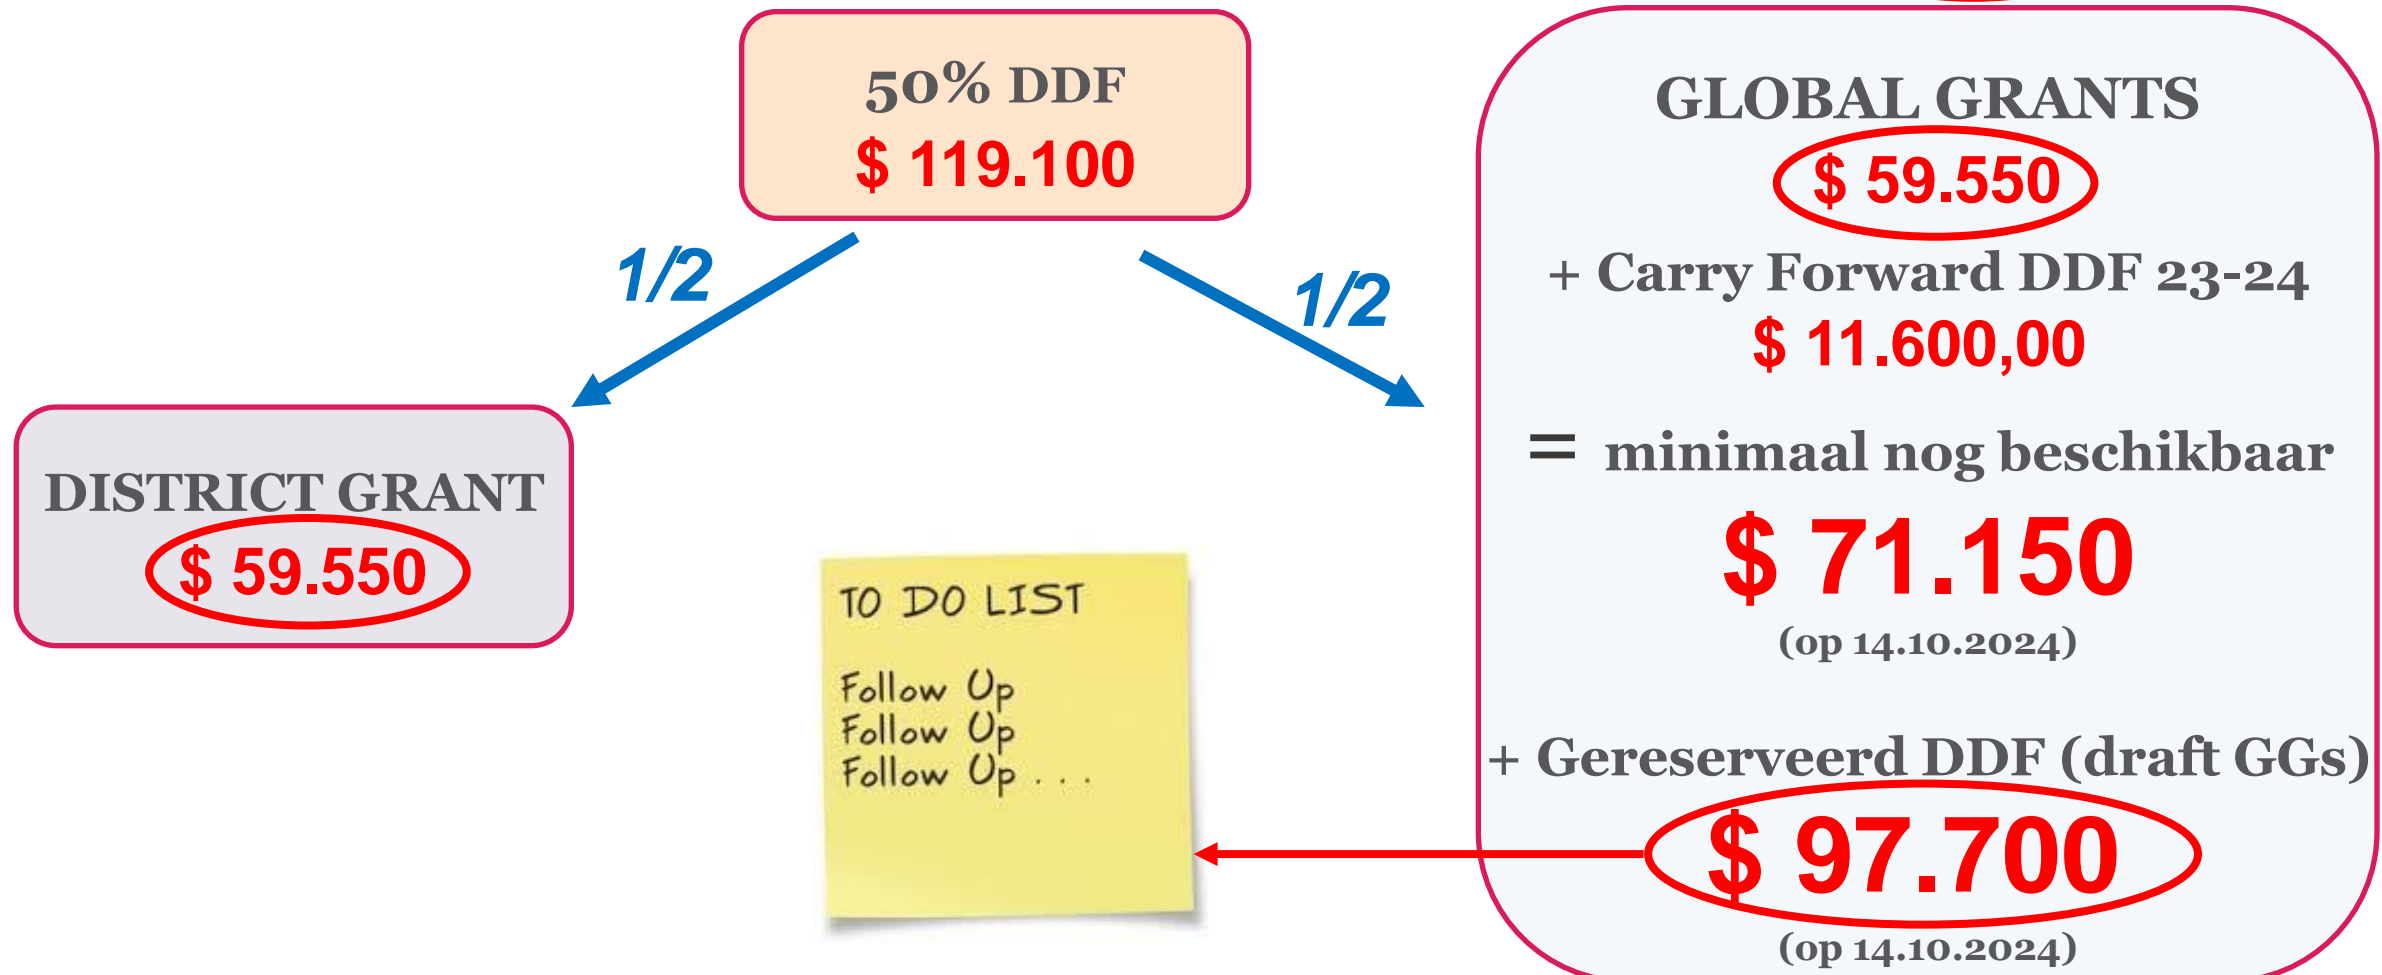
50% DDF
$ 119.100

1/2

1/2

DISTRICT GRANT
$ 59.550

GLOBAL GRANTS
$ 59.550

+ Carry Forward DDF 23-24
$ 11.600,00

= minimaal nog beschikbaar
$ 71.150
(op 14.10.2024)

+ Gereserveerd DDF (draft GGs)
$ 97.700
(op 14.10.2024)

TO DO LIST

Follow Up
Follow Up
Follow Up . . .